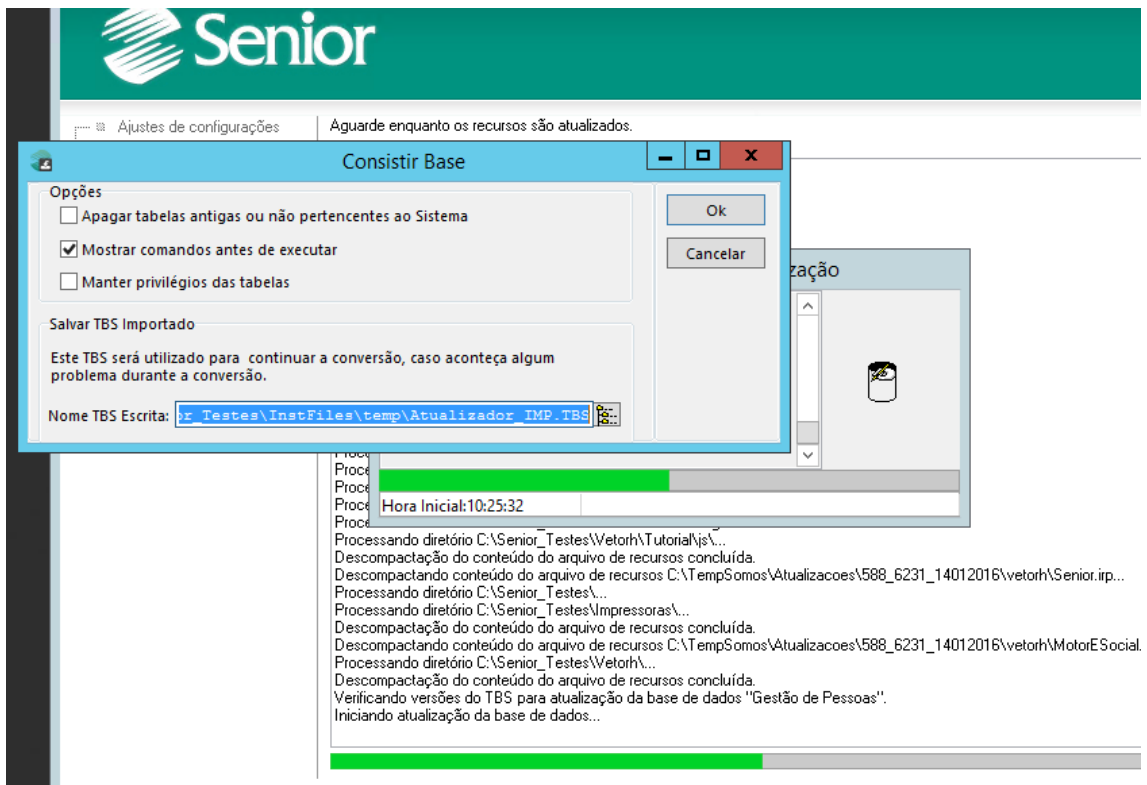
Senior

Ajustes de configurações

Aguarde enquanto os recursos são atualizados.

Consistir Base

Opções

Apagar tabelas antigas ou não pertencentes ao Sistema

Mostrar comandos antes de executar

Manter privilégios das tabelas

Ok

Cancelar

Salvar TBS Importado

Este TBS será utilizado para continuar a conversão, caso aconteça algum problema durante a conversão.

Nome TBS Escrita: r_Testes\InstFiles\temp\Atualizador_IMP.TBS

zação

Hora Inicial:10:25:32

Proce
Proce
Proce
Proce
Processando diretório C:\Senior_Testes\Vetorh\Tutorial\js\...
Descompactação do conteúdo do arquivo de recursos concluída.
Descompactando conteúdo do arquivo de recursos C:\TempSomos\Atualizacoes\588_6231_14012016\vetorh\Senior.irp...
Processando diretório C:\Senior_Testes\...
Processando diretório C:\Senior_Testes\Impressoras\...
Descompactação do conteúdo do arquivo de recursos concluída.
Descompactando conteúdo do arquivo de recursos C:\TempSomos\Atualizacoes\588_6231_14012016\vetorh\MotorESocial.
Processando diretório C:\Senior_Testes\Vetorh\...
Descompactação do conteúdo do arquivo de recursos concluída.
Verificando versões do TBS para atualização da base de dados "Gestão de Pessoas".
Iniciando atualização da base de dados...